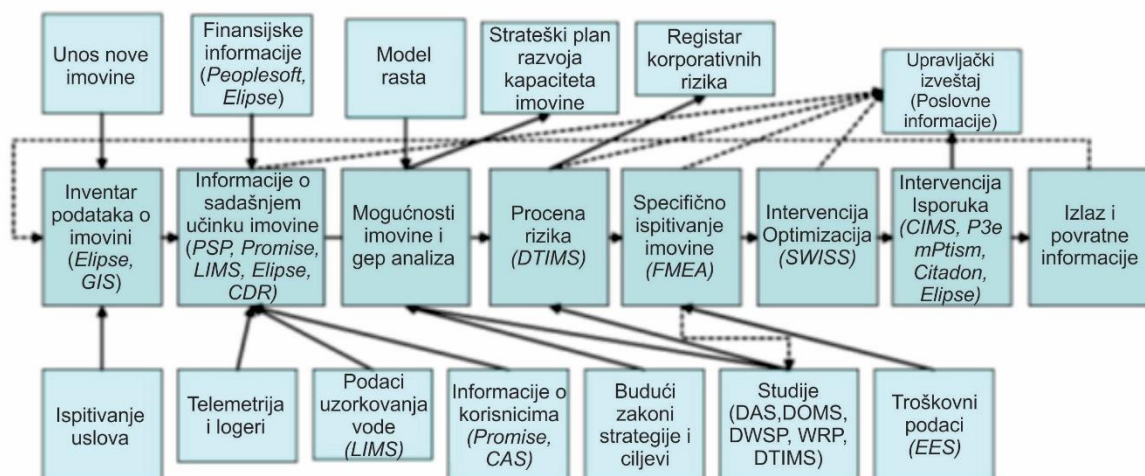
Unos nove imovine

Finansijske informacije (*Peoplesoft*, *Elipse*)

Model rasta

Strateški plan razvoja kapaciteta imovine

Registar korporativnih rizika

Upravljački izveštaj (Poslovne informacije)

Inventar podataka o imovini (*Elipse*, *GIS*)

Informacije o sadašnjem učinku imovine (*PSP*, *Promise*, *LIMS*, *Elipse*, *CDR*)

Mogućnosti imovine i gep analiza

Procena rizika (*DTIMS*)

Specifično ispitivanje imovine (*FMEA*)

Intervencija Optimizacija (*SWISS*)

Intervencija Isporuka (*CIMS*, *P3e mPtism*, *Citadon*, *Elipse*)

Izlaz i povratne informacije

Ispitivanje uslova

Telemetrija i logeri

Podaci uzorkovanja vode (*LIMS*)

Informacije o korisnicima (*Promise*, *CAS*)

Budući zakoni strategije i ciljevi

Studije (DAS,DOMS, DWSP, WRP, DTIMS)

Troškovni podaci (*EES*)